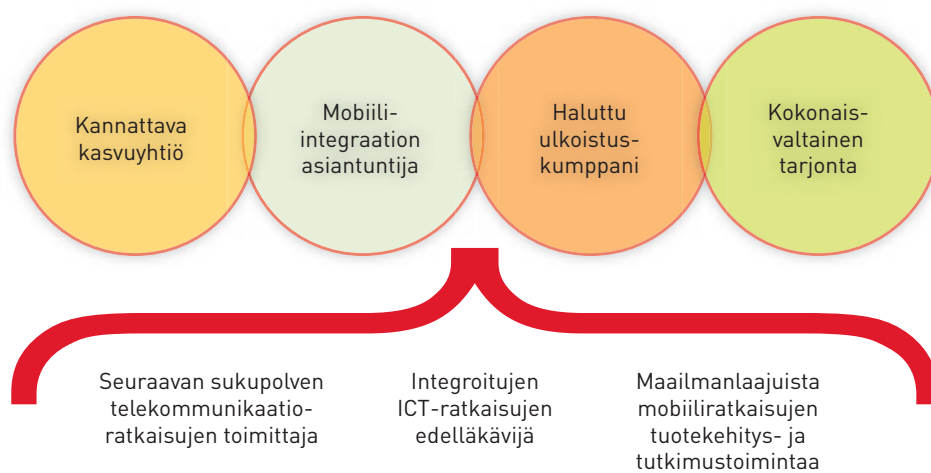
Kannattava kasvuyhtiö

Mobiili-integraation asiantuntija

Haluttu ulkoistus-kumppani

Kokonais-valtainen tarjonta

Seuraavan sukupolven telekommunikaatio-ratkaisujen toimittaja

Integroitujen ICT-ratkaisujen edelläkävijä

Maailmanlaajuista mobiiliratkaisujen tuotekehitys- ja tutkimustoimintaa